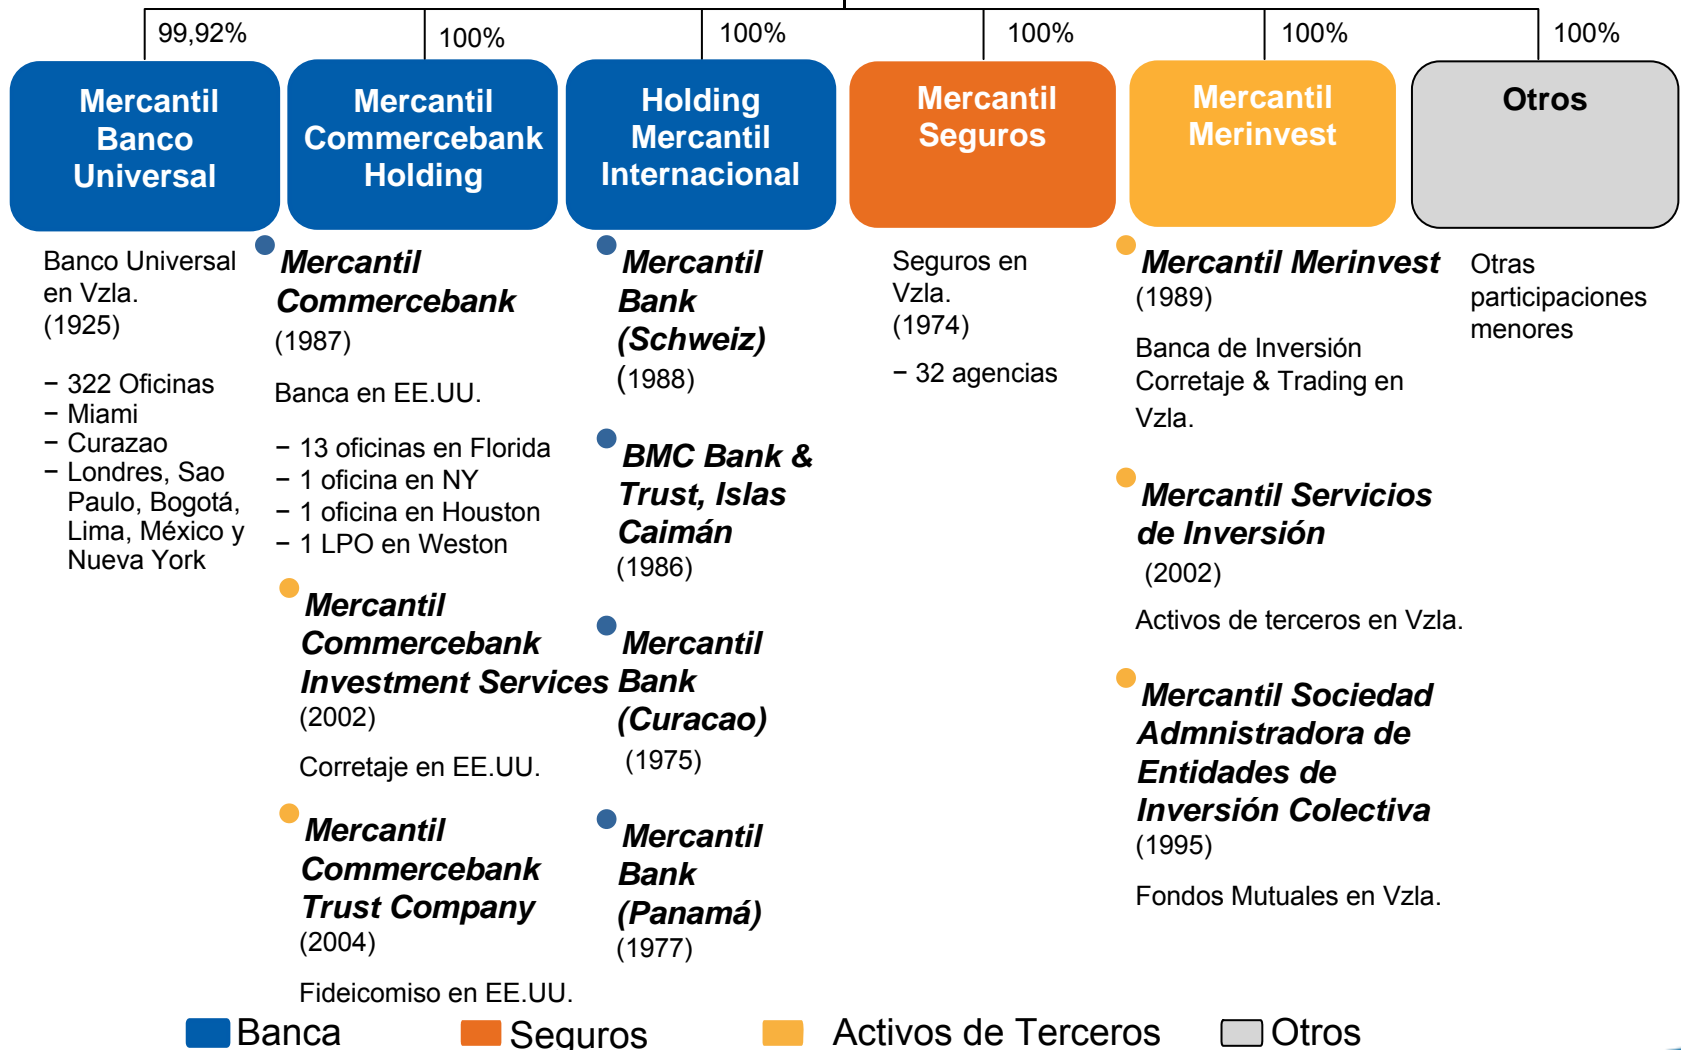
99,92%

100%

100%

100%

100%

100%

Mercantil Banco Universal

Mercantil Commercebank Holding

Holding Mercantil Internacional

Mercantil Seguros

Mercantil Merinvest

Otros

Banco Universal en Vzla.
(1925)

− 322 Oficinas
− Miami
− Curazao
− Londres, Sao Paulo, Bogotá, Lima, México y Nueva York

Mercantil Commercebank
(1987)

Banca en EE.UU.

− 13 oficinas en Florida
− 1 oficina en NY
− 1 oficina en Houston
− 1 LPO en Weston

Mercantil Commercebank Investment Services
(2002)

Corretaje en EE.UU.

Mercantil Commercebank Trust Company
(2004)

Fideicomiso en EE.UU.

Mercantil Bank (Schweiz)
(1988)

BMC Bank & Trust, Islas Caimán
(1986)

Mercantil Bank (Curacao)
(1975)

Mercantil Bank (Panamá)
(1977)

Seguros en Vzla.
(1974)

− 32 agencias

Mercantil Merinvest
(1989)

Banca de Inversión Corretaje & Trading en Vzla.

Mercantil Servicios de Inversión
(2002)

Activos de terceros en Vzla.

Mercantil Sociedad Admnistradora de Entidades de Inversión Colectiva
(1995)

Fondos Mutuales en Vzla.

Otras participaciones menores

Banca
Seguros
Activos de Terceros
Otros